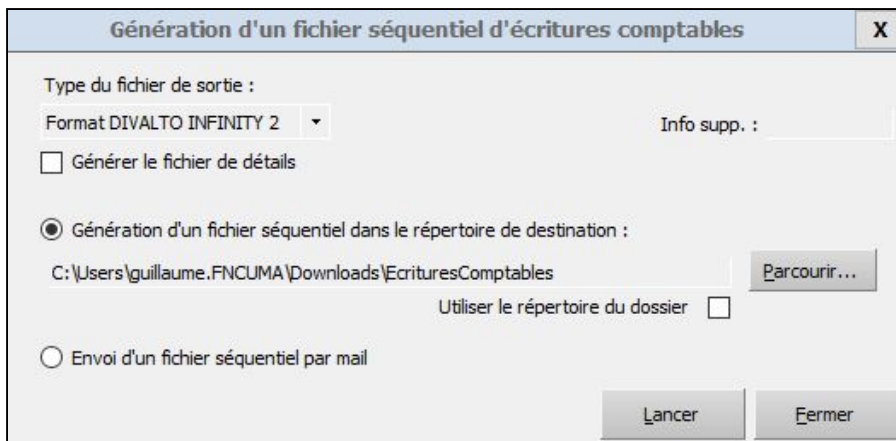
Génération d'un fichier séquentiel d'écritures comptables

X

Type du fichier de sortie :

Format DIVALTO INFINITY 2

Info supp. :

Générer le fichier de détails

Génération d'un fichier séquentiel dans le répertoire de destination :

C:\Users\guillaume.FNCUMA\Downloads\EcrituresComptables

Parcourir...

Utiliser le répertoire du dossier

Envoi d'un fichier séquentiel par mail

Lancer

Fermer